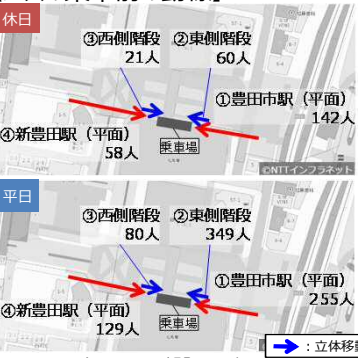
休日

③西側階段
21人

②東側階段
60人

①豊田市駅（平面）
142人

④新豊田駅（平面）
58人

乗車場

©NTTインフラネット

平日

③西側階段
80人

②東側階段
349人

①豊田市駅（平面）
255人

④新豊田駅（平面）
129人

乗車場

：立体移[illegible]